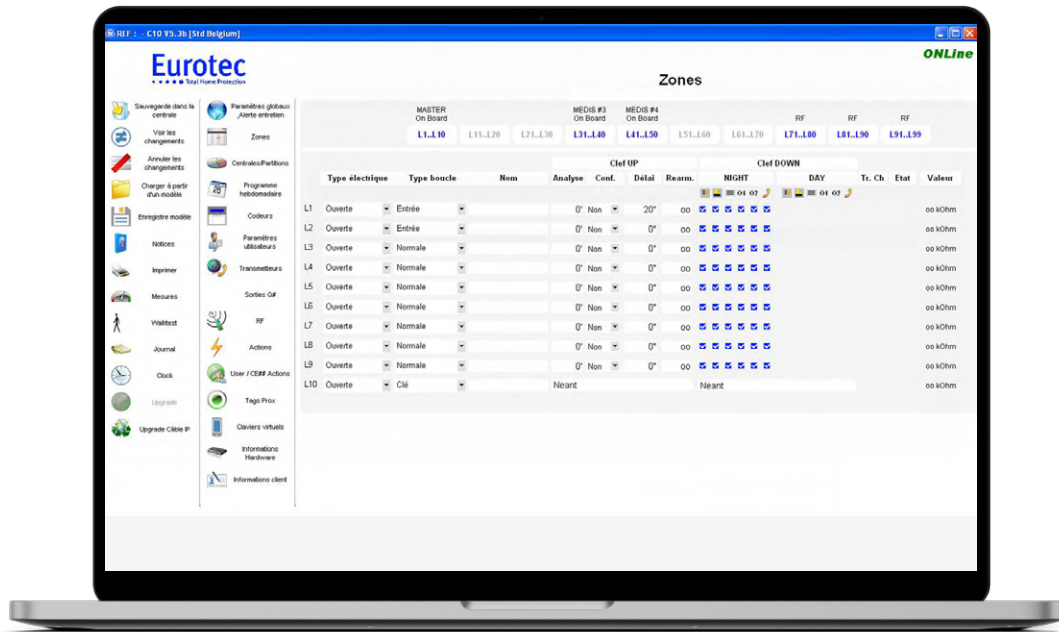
REF : - C10 V5.3b [Std Belgium]

Eurotec
Total Home Protection

ONLine

Zones

Sauvegarde dans la centrale
Voir les changements
Annuler les changements
Charger à partir d'un modèle
Enregistrer modèle
Notices
Imprimer
Mesures
Walktest
Journal
Clock
Upgrade
Upgrade Câble IP

Paramètres globaux ,Alerte entretien
Zones
Centrales/Partitions
Programme hebdomadaire
Codeurs
Paramètres utilisateurs
Transmetteurs
Sorties O#
RF
Actions
User / CE## Actions
Tags Prox
Claviers virtuels
Informations Hardware
Informations client

| MASTER On Board | | | MEDIS #3 On Board | MEDIS #4 On Board | | | RF | RF | RF |
|---|---|---|---|---|---|---|---|---|---|
| L1..L10 | L11..L20 | L21..L30 | L31..L40 | L41..L50 | L51..L60 | L61..L70 | L71..L80 | L81..L90 | L91..L99 |

Clef UP | Clef DOWN | NIGHT | DAY

| | Type électrique | Type boucle | Nom | Analyse | Conf. | Délai | Rearm. | NIGHT | DAY | Tr. Ch | Etat | Valeur |
|---|---|---|---|---|---|---|---|---|---|---|---|---|
| L1 | Ouverte | Entrée | | 0' | Non | 20" | oo | | | | | oo kOhm |
| L2 | Ouverte | Entrée | | 0' | Non | 0" | oo | | | | | oo kOhm |
| L3 | Ouverte | Normale | | 0' | Non | 0" | oo | | | | | oo kOhm |
| L4 | Ouverte | Normale | | 0' | Non | 0" | oo | | | | | oo kOhm |
| L5 | Ouverte | Normale | | 0' | Non | 0" | oo | | | | | oo kOhm |
| L6 | Ouverte | Normale | | 0' | Non | 0" | oo | | | | | oo kOhm |
| L7 | Ouverte | Normale | | 0' | Non | 0" | oo | | | | | oo kOhm |
| L8 | Ouverte | Normale | | 0' | Non | 0" | oo | | | | | oo kOhm |
| L9 | Ouverte | Normale | | 0' | Non | 0" | oo | | | | | oo kOhm |
| L10 | Ouverte | Clé | | Neant | | | | Neant | | | | oo kOhm |

01 02 01 02